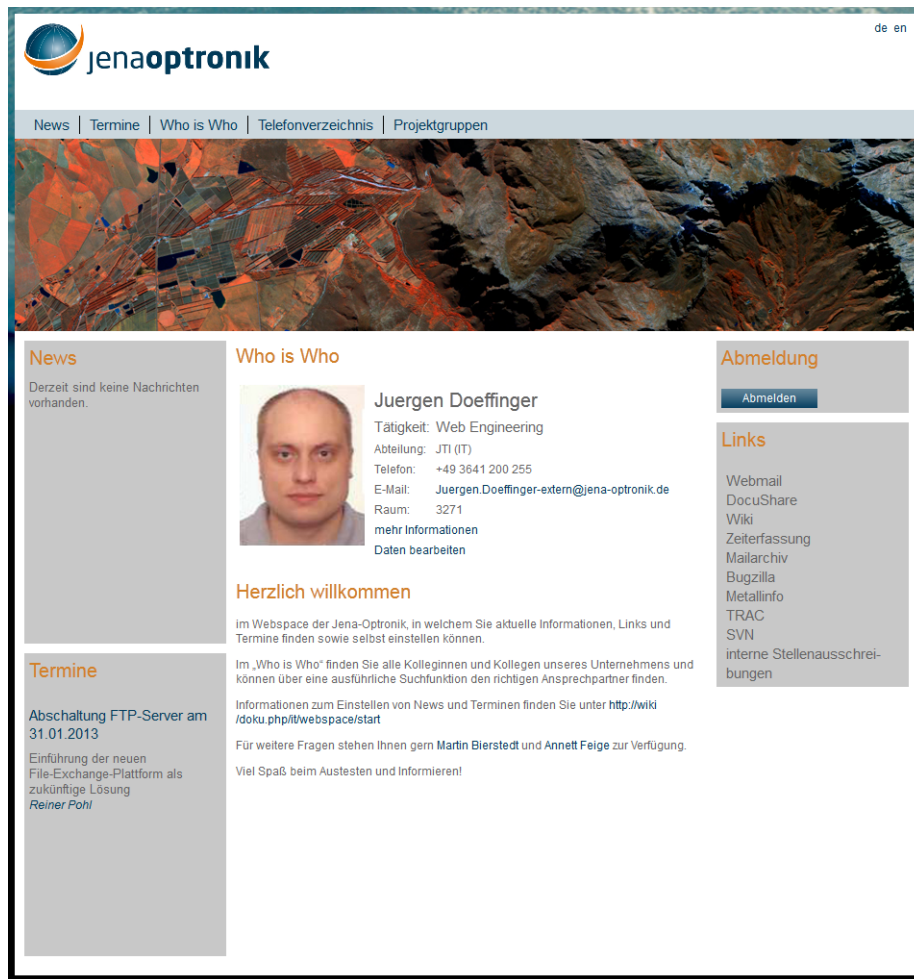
de en

jenaoptronik

News | Termine | Who is Who | Telefonverzeichnis | Projektgruppen

News

Derzeit sind keine Nachrichten vorhanden.

Termine

Abschaltung FTP-Server am 31.01.2013

Einführung der neuen File-Exchange-Plattform als zukünftige Lösung
Reiner Pohl

Who is Who

Juergen Doeffinger

Tätigkeit: Web Engineering
Abteilung: JTI (IT)
Telefon: +49 3641 200 255
E-Mail: Juergen.Doeffinger-extern@jena-optronik.de
Raum: 3271
mehr Informationen
Daten bearbeiten

Herzlich willkommen

im Webspace der Jena-Optronik, in welchem Sie aktuelle Informationen, Links und Termine finden sowie selbst einstellen können.

Im „Who is Who" finden Sie alle Kolleginnen und Kollegen unseres Unternehmens und können über eine ausführliche Suchfunktion den richtigen Ansprechpartner finden.

Informationen zum Einstellen von News und Terminen finden Sie unter http://wiki/doku.php/it/webspace/start

Für weitere Fragen stehen Ihnen gern Martin Bierstedt und Annett Feige zur Verfügung.

Viel Spaß beim Austesten und Informieren!

Abmeldung

Abmelden

Links

Webmail
DocuShare
Wiki
Zeiterfassung
Mailarchiv
Bugzilla
Metallinfo
TRAC
SVN
interne Stellenausschreibungen